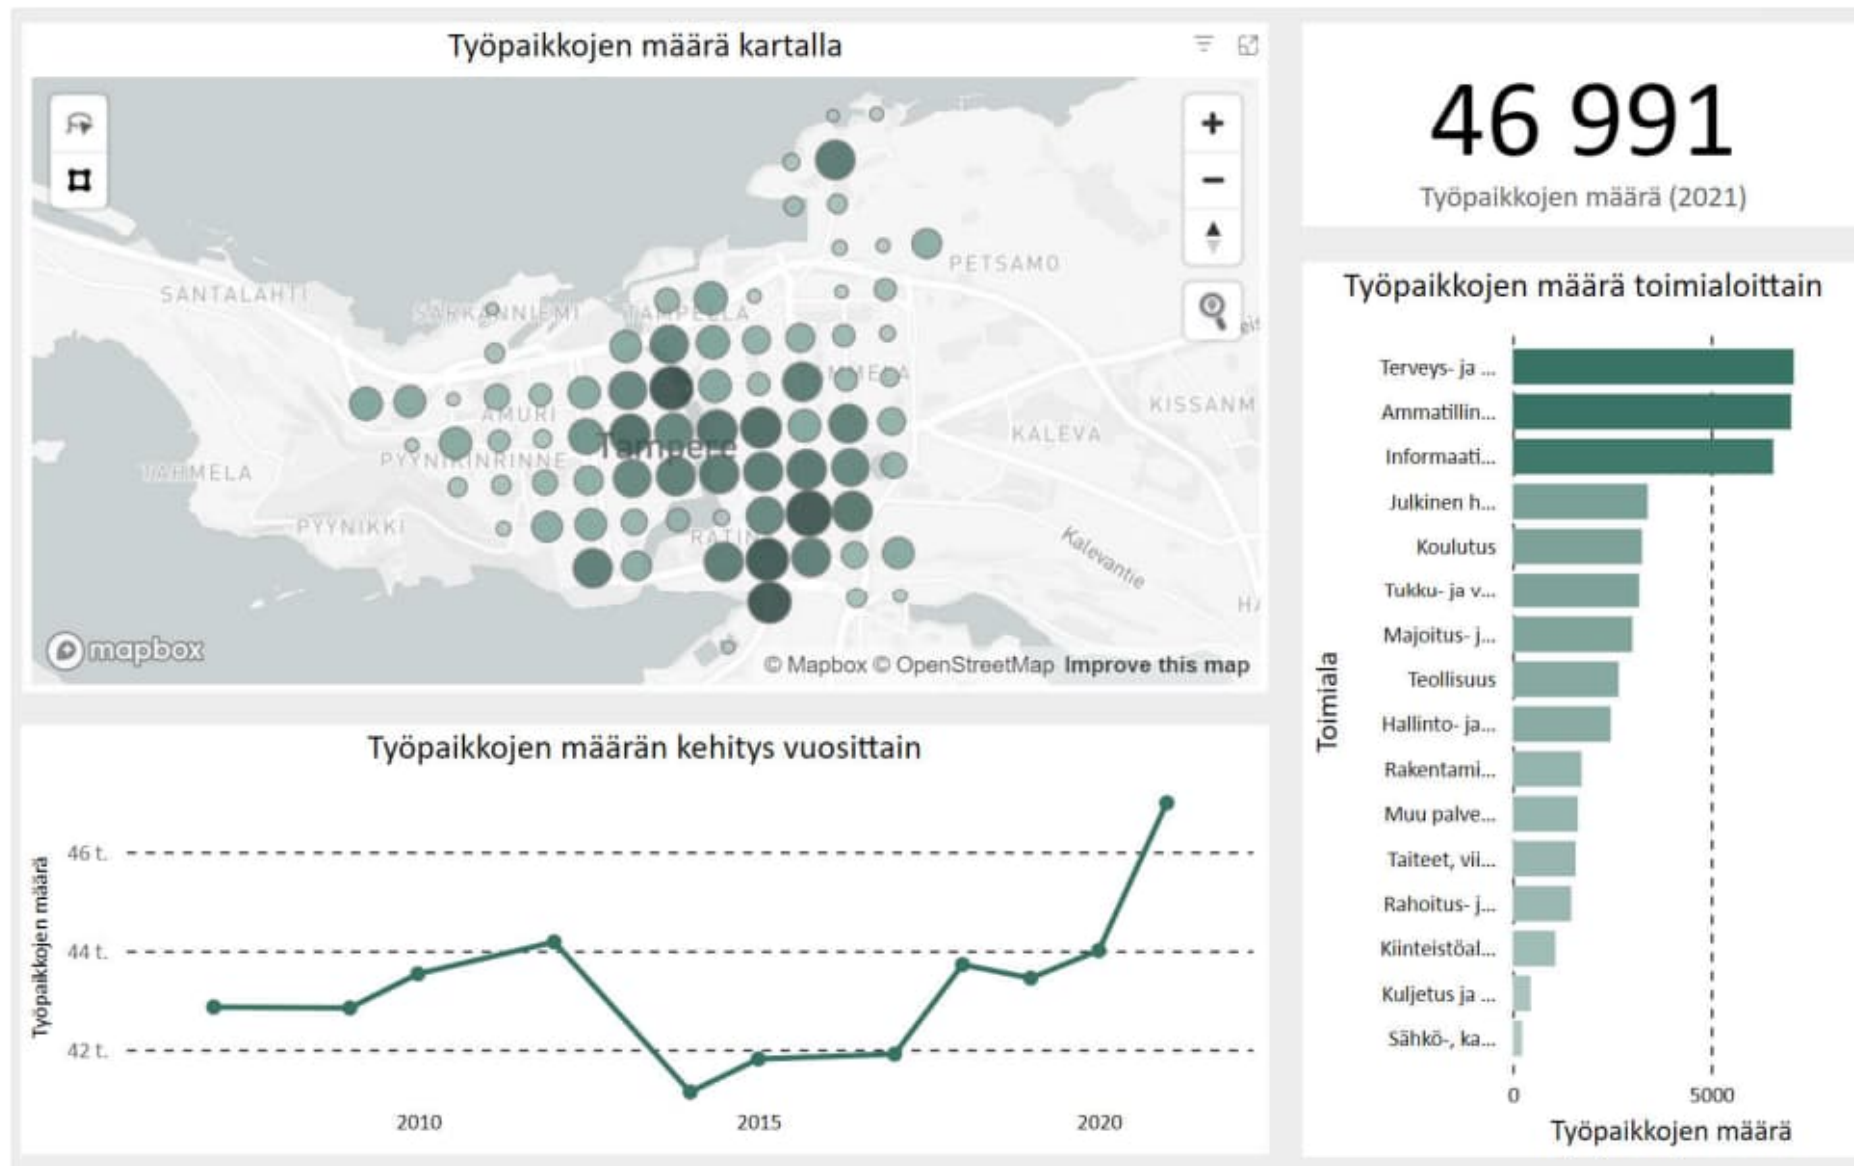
Työpaikkojen määrä kartalla

+
−

SANTALAHTI
SÄRKÄNNIEMI
TAMPELLA
PETSAMO
TAMMELA
AMURI
KISSANM
KALEVA
Tampere
PYYNIKINRINNE
JAHMELA
PYYNIKKI
RATINA
Kalevantie
HA

mapbox
© Mapbox © OpenStreetMap Improve this map

46 991
Työpaikkojen määrä (2021)

Työpaikkojen määrä toimialoittain

Toimiala

Terveys- ja ...
Ammatillin...
Informaati...
Julkinen h...
Koulutus
Tukku- ja v...
Majoitus- j...
Teollisuus
Hallinto- ja...
Rakentami...
Muu palve...
Taiteet, vii...
Rahoitus- j...
Kiinteistöal...
Kuljetus ja ...
Sähkö-, ka...

0
5000
Työpaikkojen määrä

Työpaikkojen määrän kehitys vuosittain

Työpaikkojen määrä
46 t.
44 t.
42 t.
2010
2015
2020